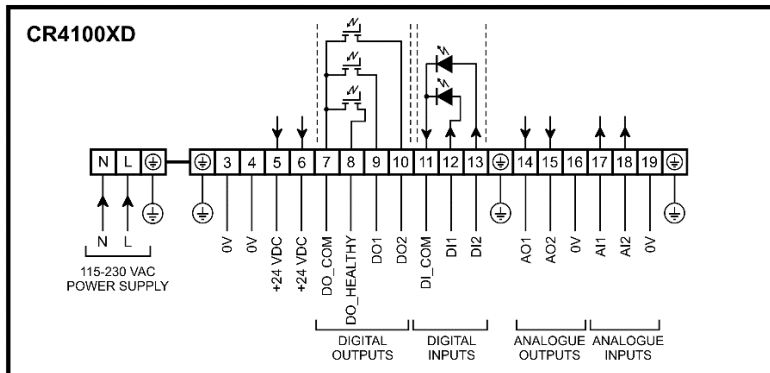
CR4100XD

N L ⏚ ⏚ 3 4 5 6 7 8 9 10 11 12 13 ⏚ 14 15 16 17 18 19 ⏚

N L

115-230 VAC
POWER SUPPLY

0V 0V +24 VDC +24 VDC DO_COM DO_HEALTHY DO1 DO2 DI_COM DI1 DI2 AO1 AO2 0V AI1 AI2 0V

DIGITAL OUTPUTS

DIGITAL INPUTS

ANALOGUE OUTPUTS

ANALOGUE INPUTS